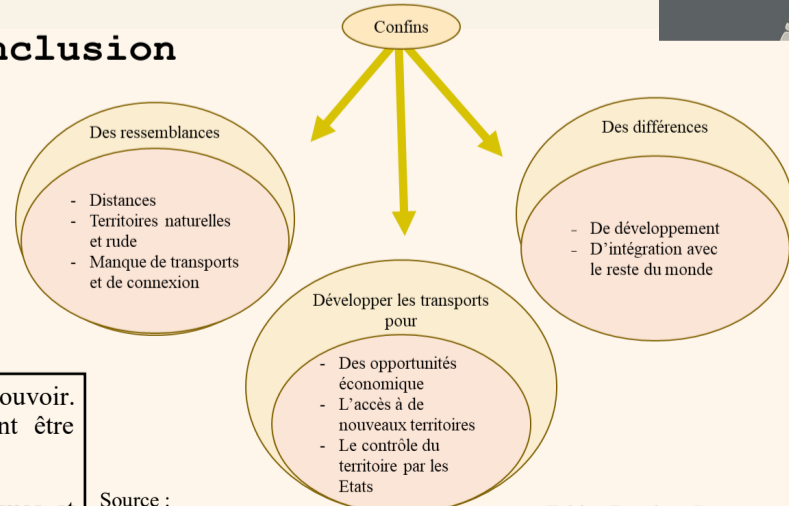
nclusion

Confins

Des ressemblances

- Distances
- Territoires naturelles et rude
- Manque de transports et de connexion

Des différences

- De développement
- D'intégration avec le reste du monde

Développer les transports pour

- Des opportunités économique
- L'accès à de nouveaux territoires
- Le contrôle du territoire par les Etats

ouvoir.
nt être

Source :